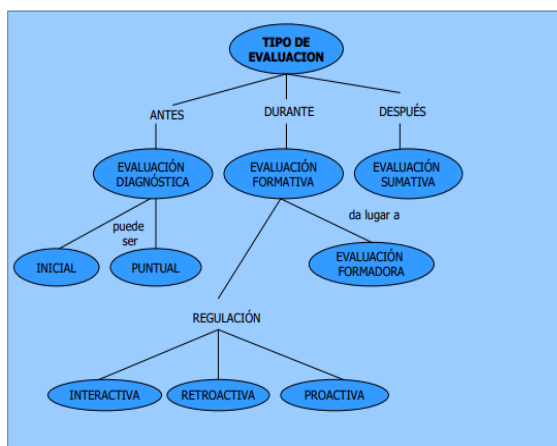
TIPO DE EVALUACION

ANTES

DURANTE

DESPUÉS

EVALUACIÓN DIAGNÓSTICA

EVALUACIÓN FORMATIVA

EVALUACIÓN SUMATIVA

puede ser

INICIAL

PUNTUAL

da lugar a

EVALUACIÓN FORMADORA

REGULACIÓN

INTERACTIVA

RETROACTIVA

PROACTIVA